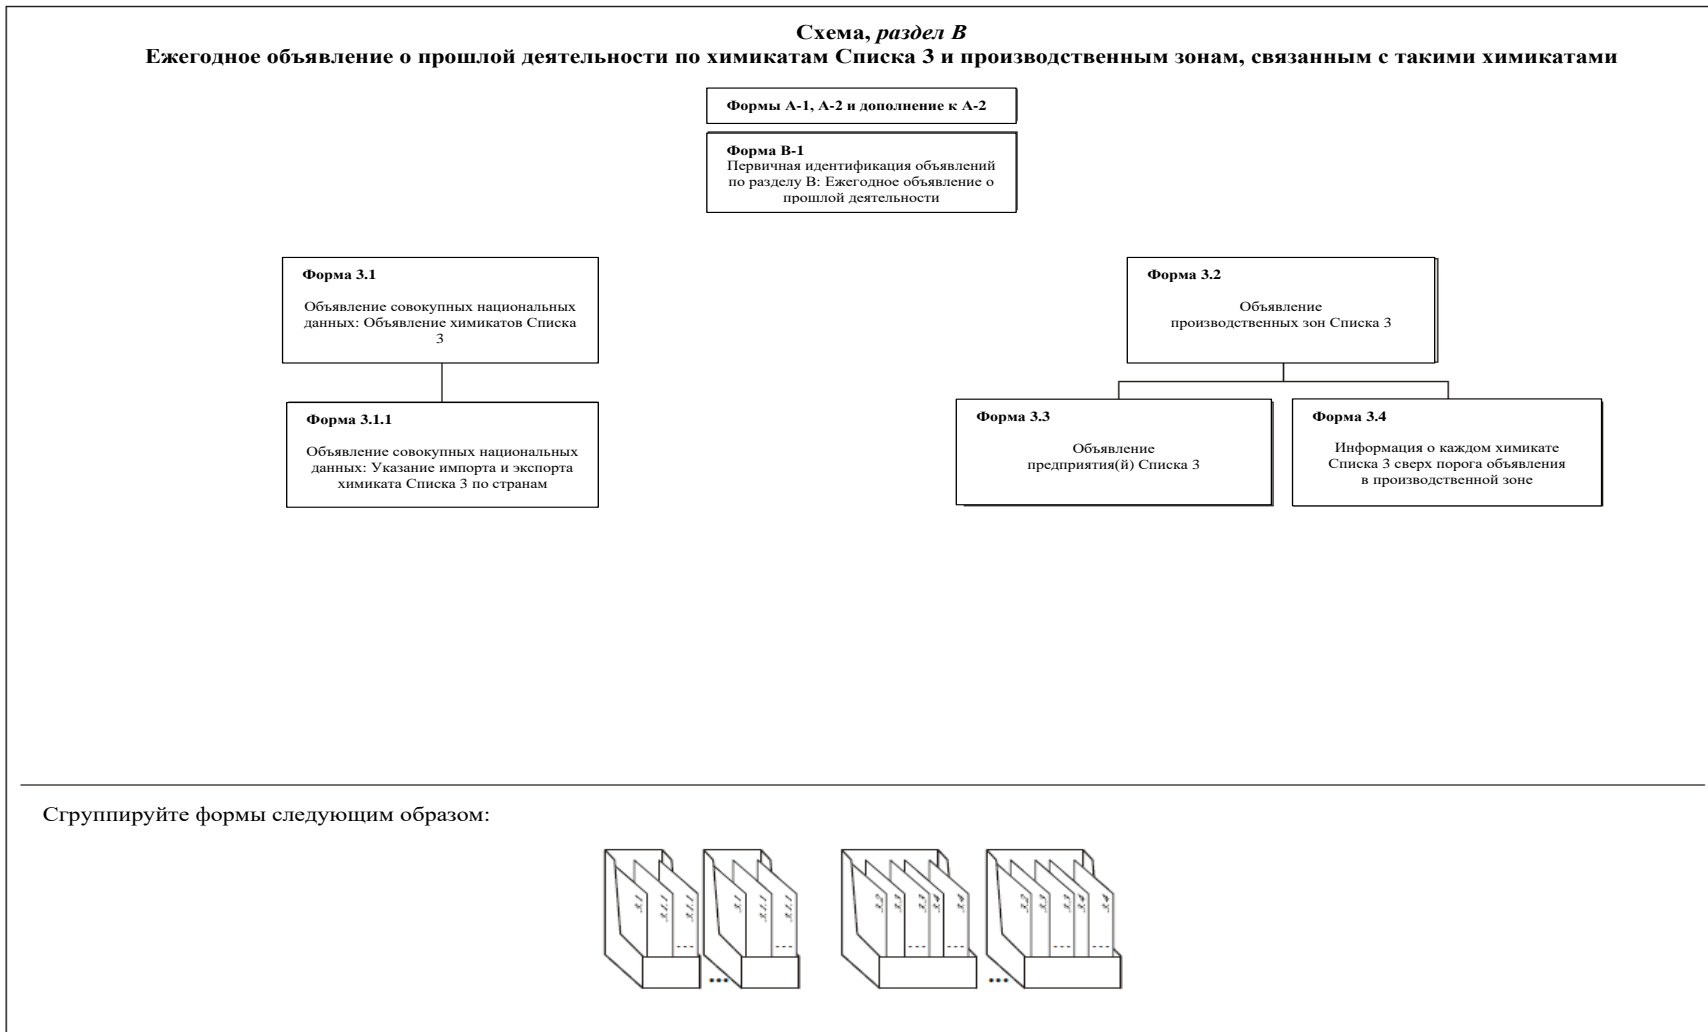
Схема, *раздел B*
Ежегодное объявление о прошлой деятельности по химикатам Списка 3 и производственным зонам, связанным с такими химикатами

Формы А-1, А-2 и дополнение к А-2

Форма B-1
Первичная идентификация объявлений по разделу B: Ежегодное объявление о прошлой деятельности

Форма 3.1
Объявление совокупных национальных данных: Объявление химикатов Списка 3

Форма 3.1.1
Объявление совокупных национальных данных: Указание импорта и экспорта химиката Списка 3 по странам

Форма 3.2
Объявление производственных зон Списка 3

Форма 3.3
Объявление предприятия(й) Списка 3

Форма 3.4
Информация о каждом химикате Списка 3 сверх порога объявления в производственной зоне

Сгруппируйте формы следующим образом:

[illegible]